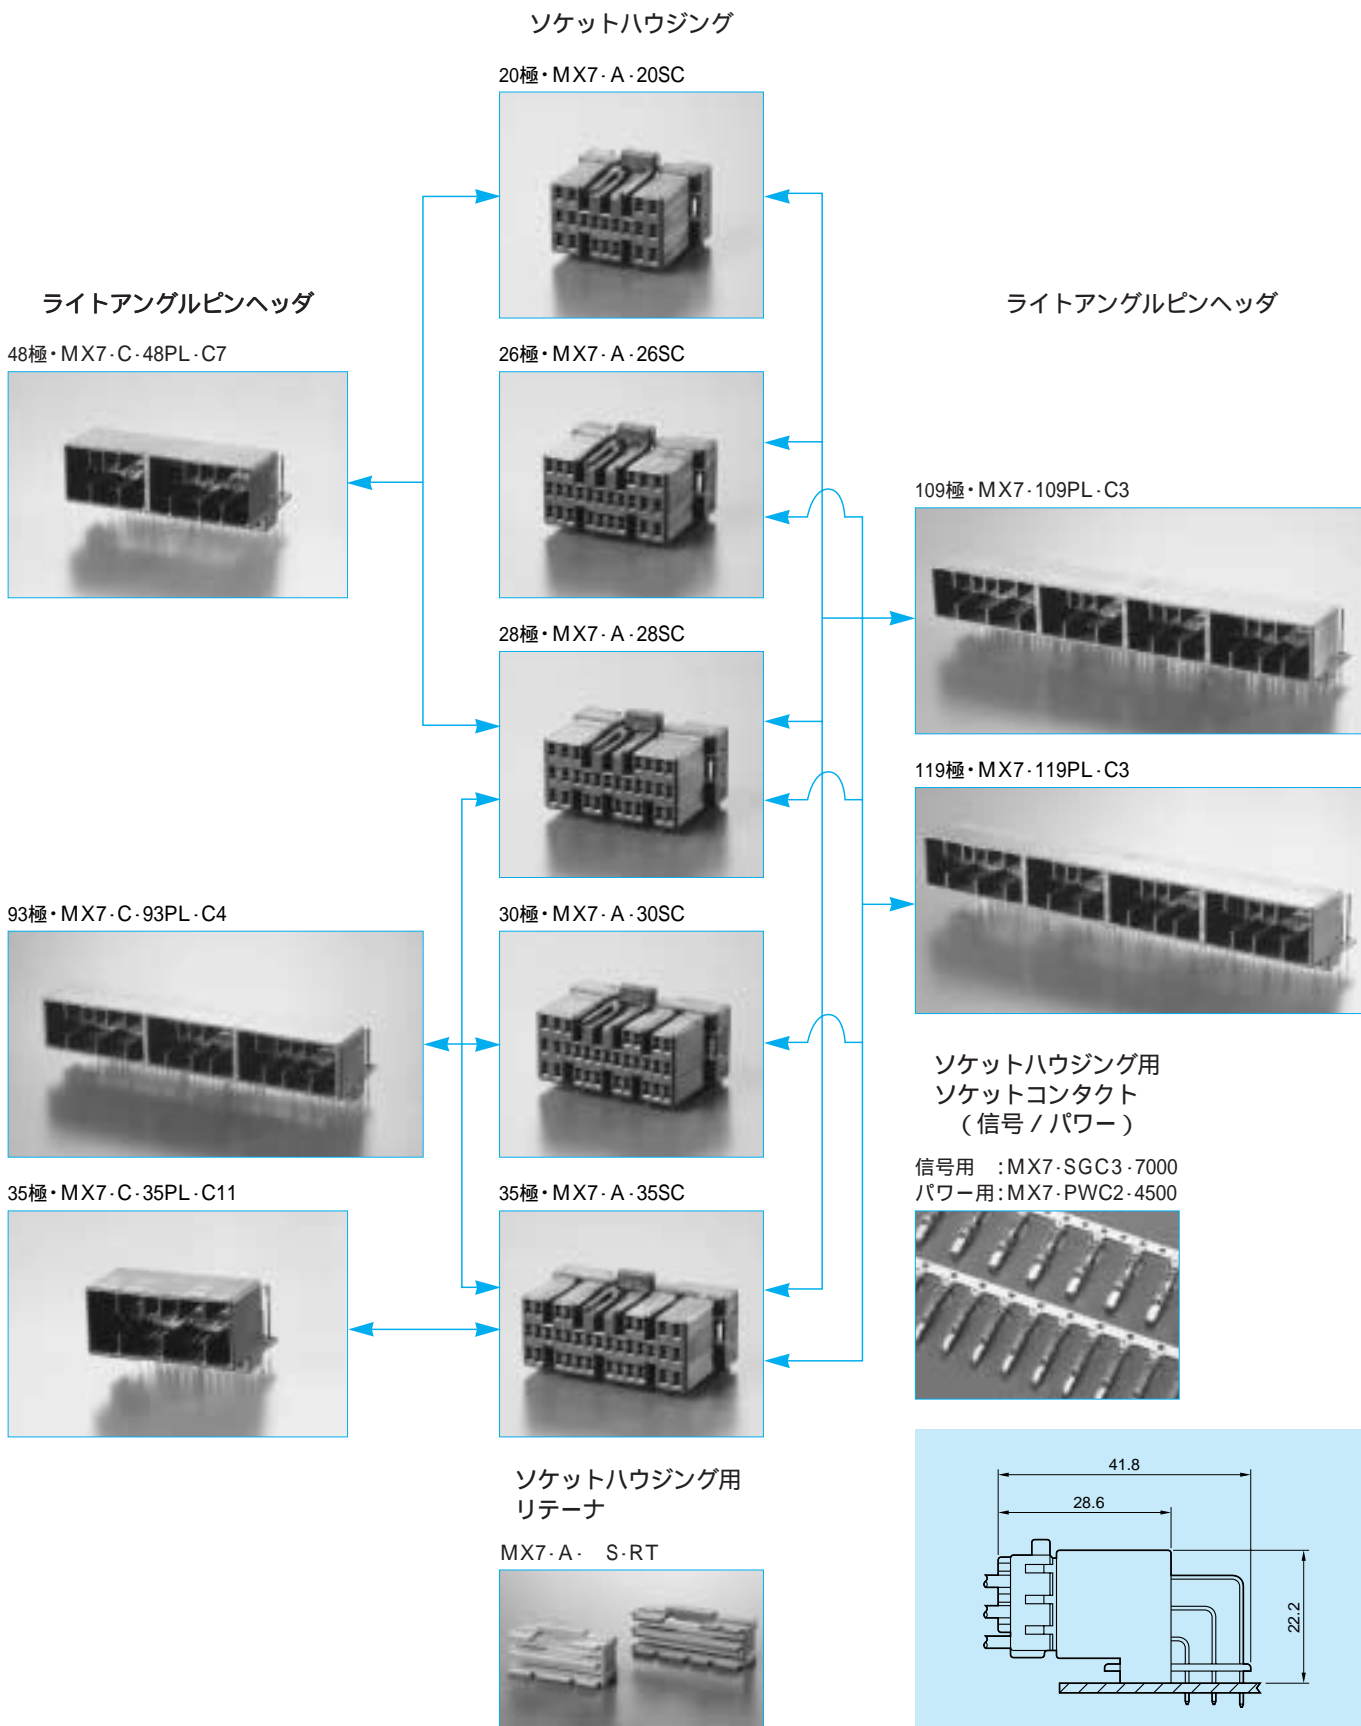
ソケットハウジング

20極・MX7-A-20SC

ライトアングルピンヘッダ

ライトアングルピンヘッダ

48極・MX7-C-48PL-C7

26極・MX7-A-26SC

109極・MX7-109PL-C3

28極・MX7-A-28SC

119極・MX7-119PL-C3

93極・MX7-C-93PL-C4

30極・MX7-A-30SC

ソケットハウジング用
ソケットコンタクト
（信号／パワー）

信号用　:MX7-SGC3-7000
パワー用:MX7-PWC2-4500

35極・MX7-C-35PL-C11

35極・MX7-A-35SC

ソケットハウジング用
リテーナ

MX7-A-　S-RT

41.8
28.6
22.2